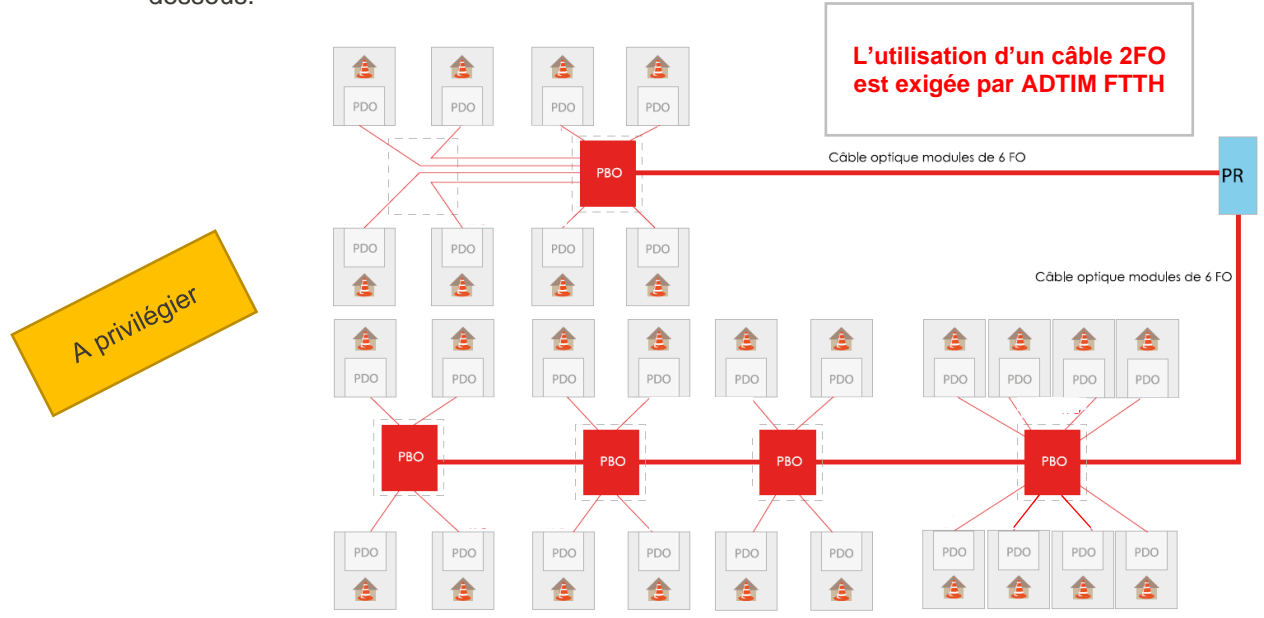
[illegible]

L'utilisation d'un câble 2FO est exigée par ADTIM FTTH

PDO PDO PDO PDO

PBO

Câble optique modules de 6 FO

PR

PDO PDO PDO PDO

Câble optique modules de 6 FO

A privilégier

PDO PDO PDO PDO PDO PDO PDO PDO PDO PDO

PBO PBO PBO PBO

PDO PDO PDO PDO PDO PDO PDO PDO PDO PDO